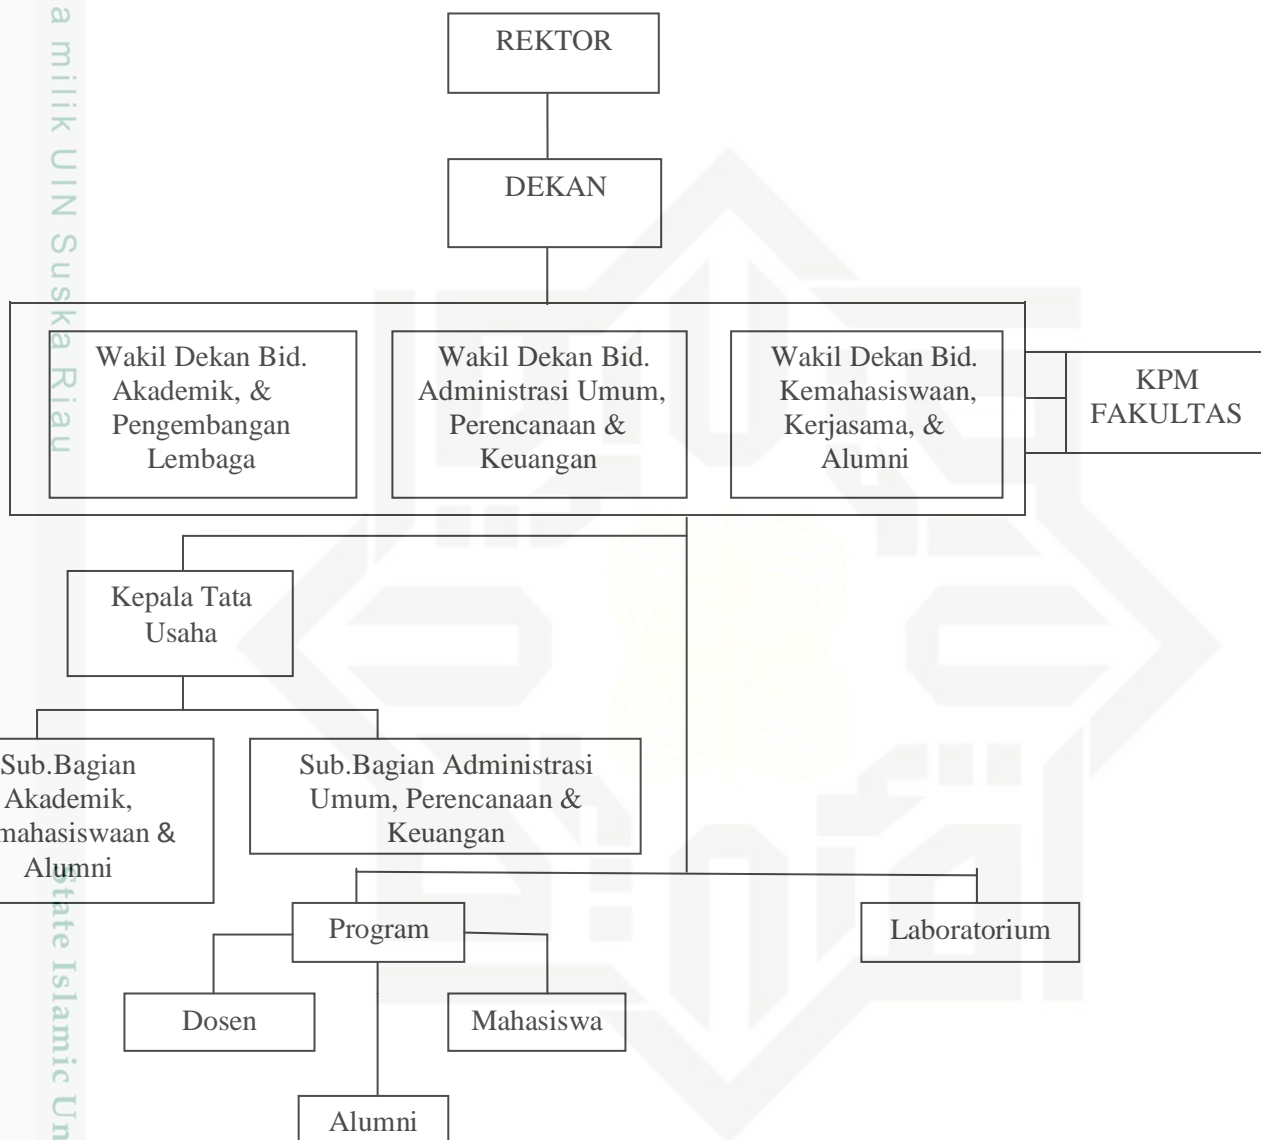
a milik UIN Suska Riau

REKTOR

DEKAN

Wakil Dekan Bid. Akademik, & Pengembangan Lembaga

Wakil Dekan Bid. Administrasi Umum, Perencanaan & Keuangan

Wakil Dekan Bid. Kemahasiswaan, Kerjasama, & Alumni

KPM FAKULTAS

Kepala Tata Usaha

Sub.Bagian Akademik, mahasiswaan & Alumni

Sub.Bagian Administrasi Umum, Perencanaan & Keuangan

Program

Laboratorium

Dosen

Mahasiswa

Alumni

State Islamic Un